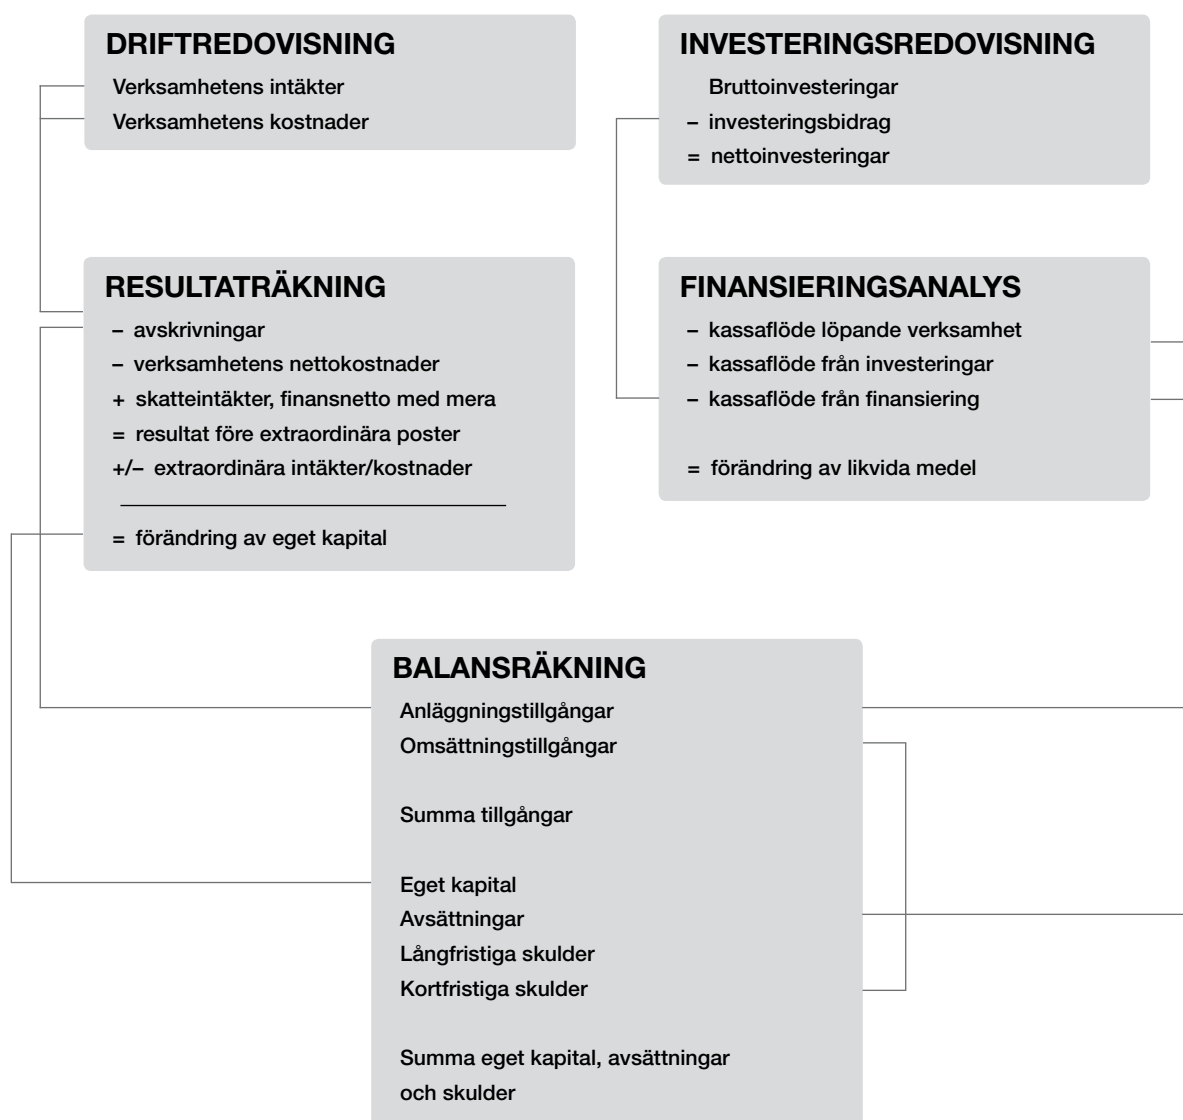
DRIFTREDOVISNING
Verksamhetens intäkter
Verksamhetens kostnader

INVESTERINGSREDOVISNING
Bruttoinvesteringar
– investeringsbidrag
= nettoinvesteringar

RESULTATRÄKNING
– avskrivningar
– verksamhetens nettokostnader
+ skatteintäkter, finansnetto med mera
= resultat före extraordinära poster
+/– extraordinära intäkter/kostnader

= förändring av eget kapital

FINANSIERINGSANALYS
– kassaflöde löpande verksamhet
– kassaflöde från investeringar
– kassaflöde från finansiering

= förändring av likvida medel

BALANSRÄKNING
Anläggningstillgångar
Omsättningstillgångar

Summa tillgångar

Eget kapital
Avsättningar
Långfristiga skulder
Kortfristiga skulder

Summa eget kapital, avsättningar och skulder